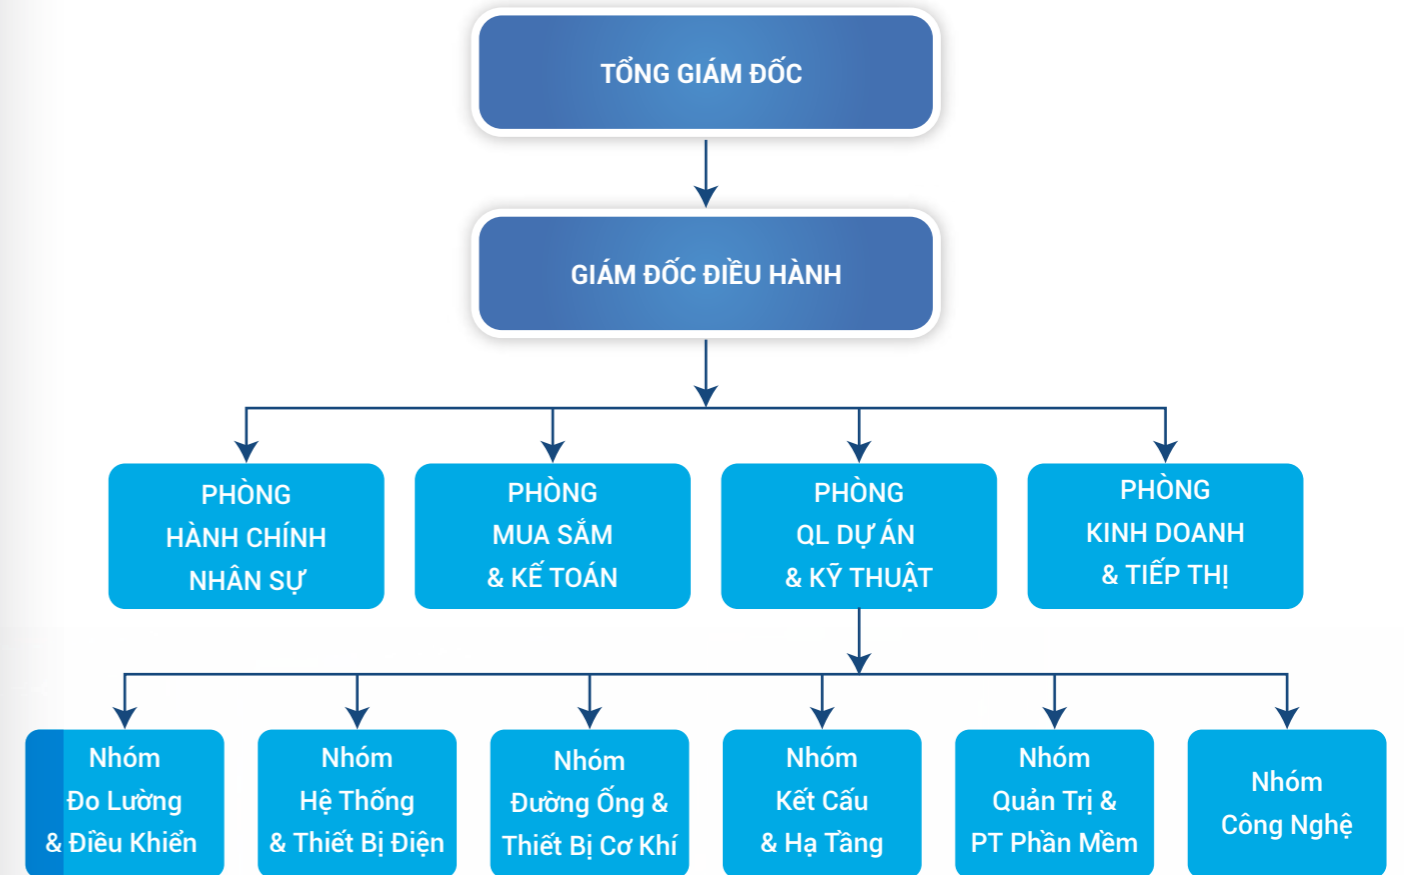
TỔNG GIÁM ĐỐC

GIÁM ĐỐC ĐIỀU HÀNH

PHÒNG HÀNH CHÍNH NHÂN SỰ

PHÒNG MUA SẮM & KẾ TOÁN

PHÒNG QL DỰ ÁN & KỸ THUẬT

PHÒNG KINH DOANH & TIẾP THỊ

Nhóm Đo Lường & Điều Khiển

Nhóm Hệ Thống & Thiết Bị Điện

Nhóm Đường Ống & Thiết Bị Cơ Khí

Nhóm Kết Cấu & Hạ Tầng

Nhóm Quản Trị & PT Phần Mềm

Nhóm Công Nghệ